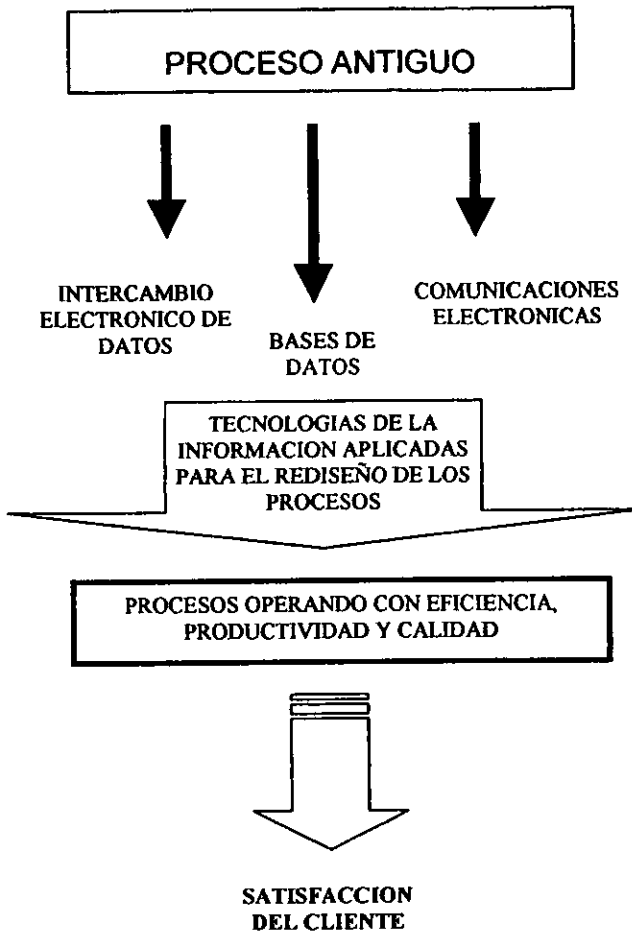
PROCESO ANTIGUO

INTERCAMBIO ELECTRONICO DE DATOS

BASES DE DATOS

COMUNICACIONES ELECTRONICAS

TECNOLOGIAS DE LA INFORMACION APLICADAS PARA EL REDISEÑO DE LOS PROCESOS

PROCESOS OPERANDO CON EFICIENCIA, PRODUCTIVIDAD Y CALIDAD

SATISFACCION DEL CLIENTE